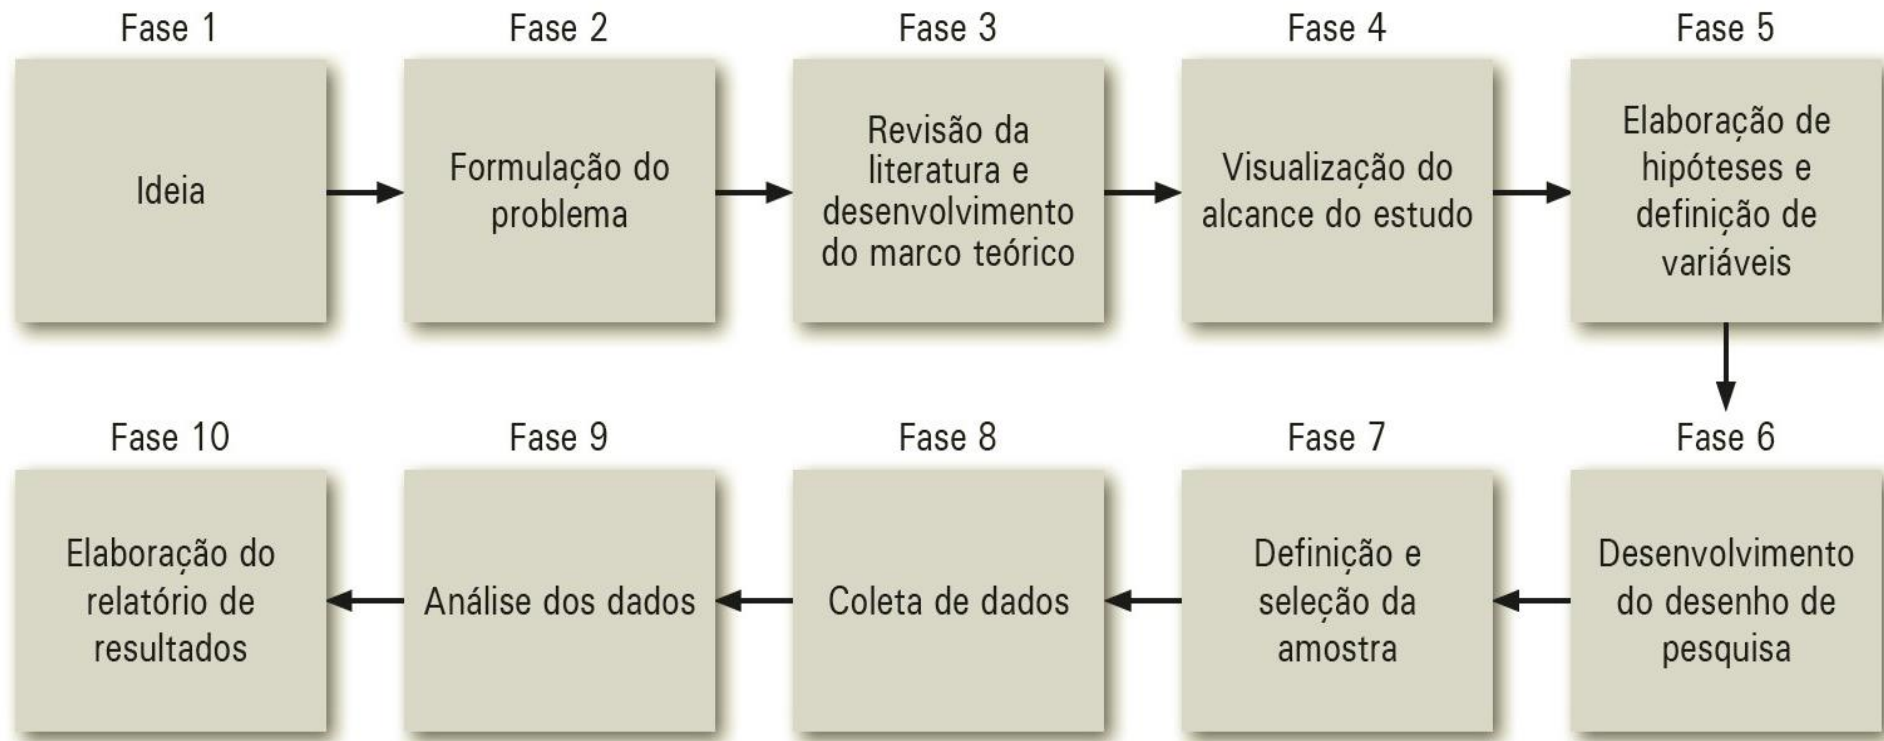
Fase 1
Ideia

Fase 2
Formulação do problema

Fase 3
Revisão da literatura e desenvolvimento do marco teórico

Fase 4
Visualização do alcance do estudo

Fase 5
Elaboração de hipóteses e definição de variáveis

Fase 6
Desenvolvimento do desenho de pesquisa

Fase 7
Definição e seleção da amostra

Fase 8
Coleta de dados

Fase 9
Análise dos dados

Fase 10
Elaboração do relatório de resultados